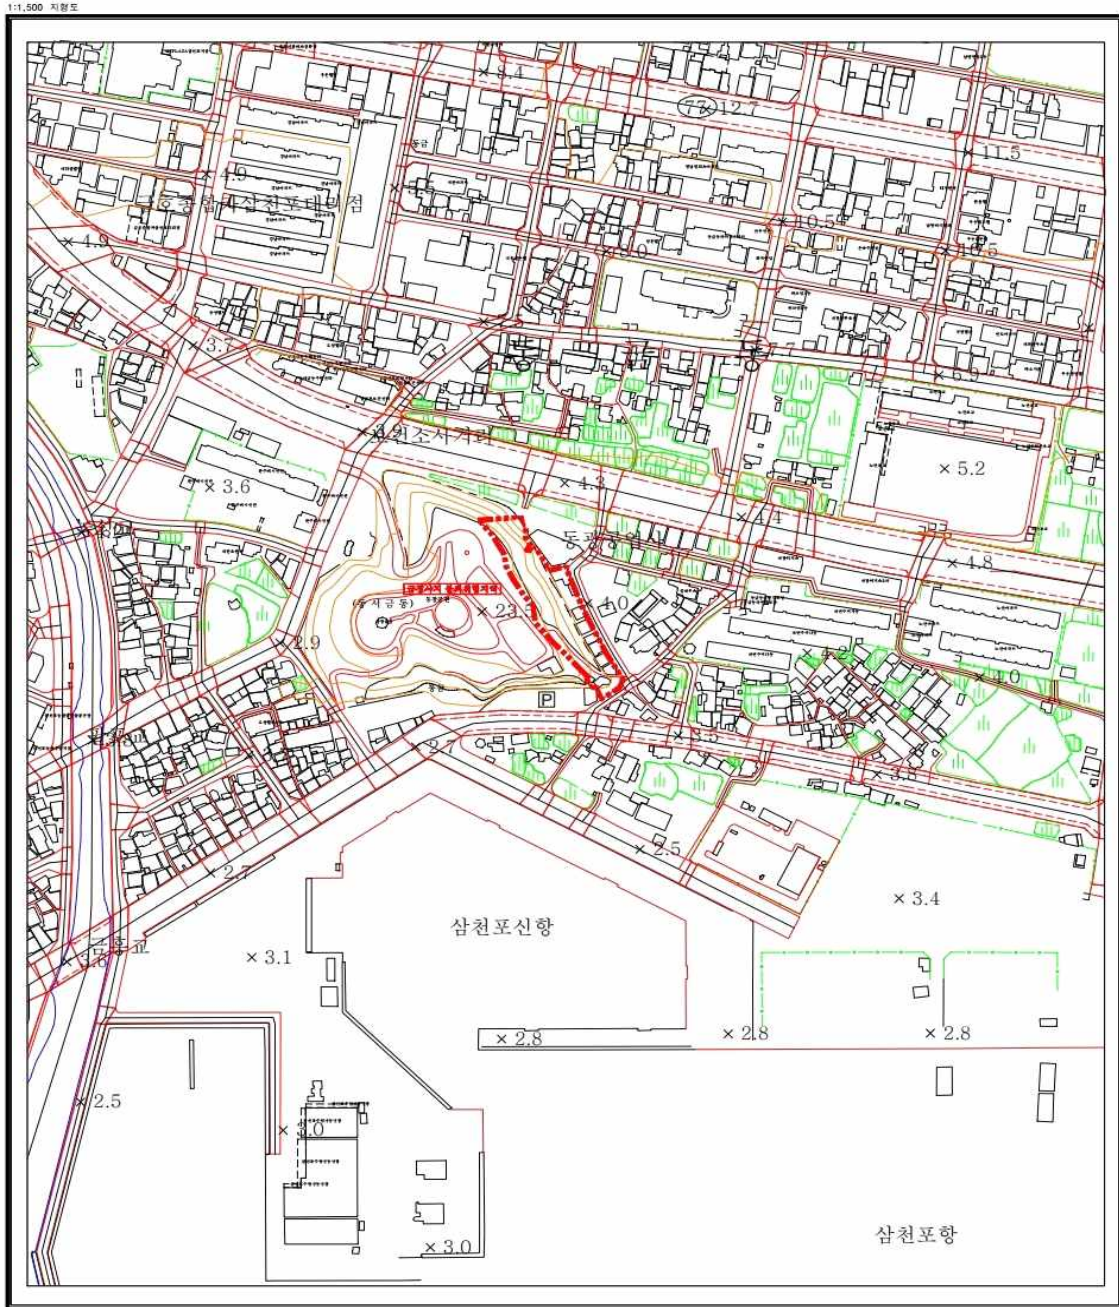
1:1,500 지형도

× 8.4
77 × 12.7
× 11.5
× 4.0
농협중앙회 삼천포대리점
× 10.5
× 4.9
× 9.0
× 10.5
× 3.7
× 7
× 6.9
× 3.위조사거리
× 3.6
× 4.3
× 5.2
× 4.4
× 2.1
동광공업사
× 4.8
(동서금동)
× 23.5
× 4.0
× 2.9
× 4.2
× 4.0
P
× 3.1
× 2.7
× 3.5
× 3.6
× 2.5
× 2.7
× 3.4
삼천포신항
구룡교
× 3.1
× 2.8
× 2.8
× 2.8
× 2.5
× 4.0
× 3.0
삼천포항